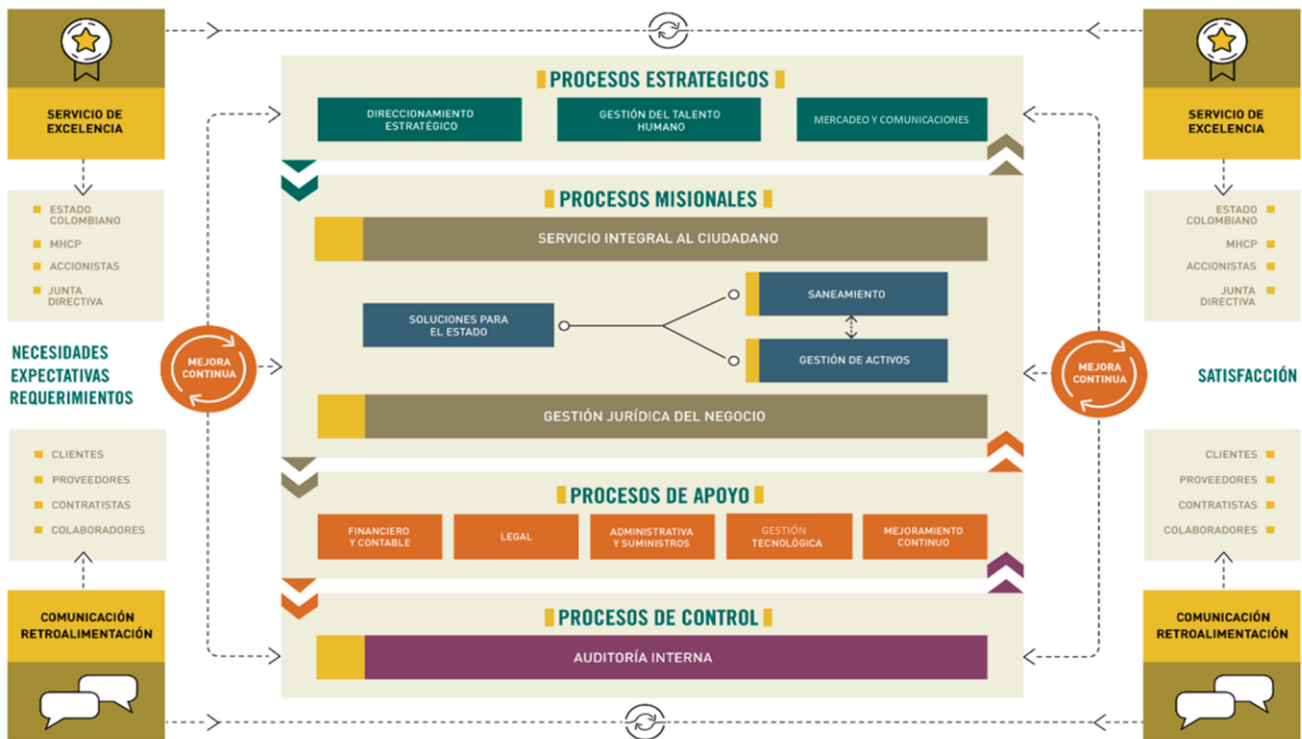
SERVICIO DE EXCELENCIA

ESTADO COLOMBIANO
MHCP
ACCIONISTAS
JUNTA DIRECTIVA

NECESIDADES
EXPECTATIVAS
REQUERIMIENTOS

MEJORA CONTINUA

CLIENTES
PROVEEDORES
CONTRATISTAS
COLABORADORES

COMUNICACIÓN RETROALIMENTACIÓN

PROCESOS ESTRATEGICOS

DIRECCIONAMIENTO ESTRATÉGICO
GESTIÓN DEL TALENTO HUMANO
MERCADEO Y COMUNICACIONES

PROCESOS MISIONALES

SERVICIO INTEGRAL AL CIUDADANO

SOLUCIONES PARA EL ESTADO
SANEAMIENTO
GESTIÓN DE ACTIVOS

GESTIÓN JURÍDICA DEL NEGOCIO

PROCESOS DE APOYO

FINANCIERO Y CONTABLE
LEGAL
ADMINISTRATIVA Y SUMINISTROS
GESTIÓN TECNOLÓGICA
MEJORAMIENTO CONTINUO

PROCESOS DE CONTROL

AUDITORÍA INTERNA

SERVICIO DE EXCELENCIA

ESTADO COLOMBIANO
MHCP
ACCIONISTAS
JUNTA DIRECTIVA

MEJORA CONTINUA

SATISFACCIÓN

CLIENTES
PROVEEDORES
CONTRATISTAS
COLABORADORES

COMUNICACIÓN RETROALIMENTACIÓN